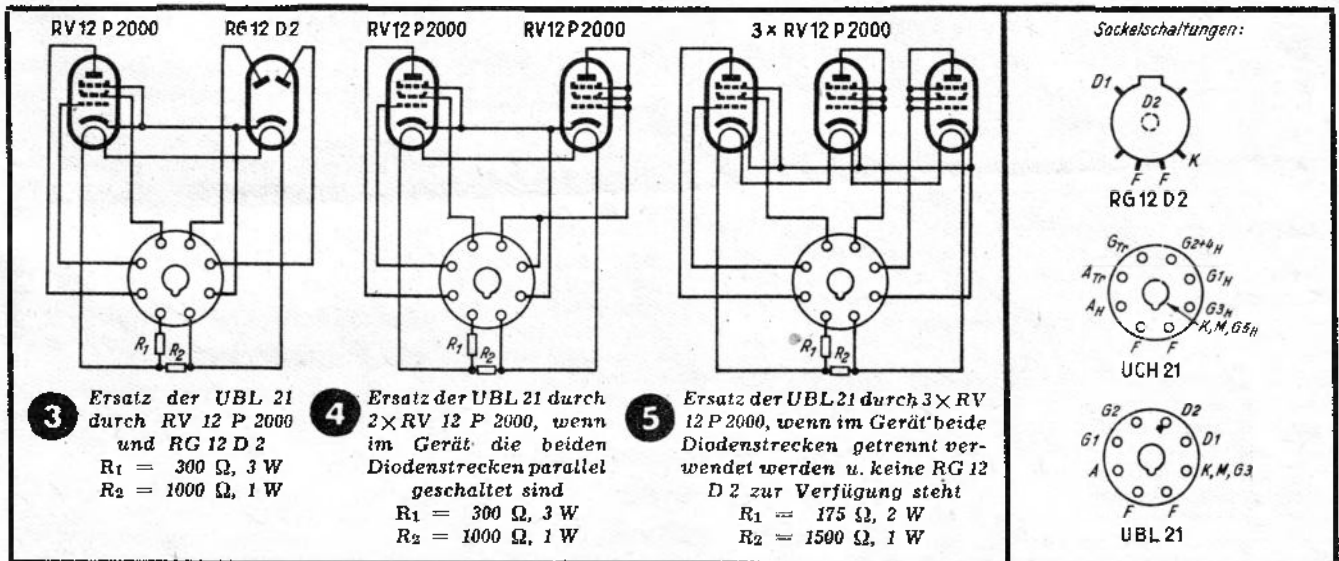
RV 12 P 2000 RG 12 D 2

$R_1$ $R_2$

3 Ersatz der UBL 21 durch RV 12 P 2000 und RG 12 D 2
$R_1$ = 300 Ω, 3 W
$R_2$ = 1000 Ω, 1 W

RV 12 P 2000 RV 12 P 2000

$R_1$ $R_2$

4 Ersatz der UBL 21 durch 2 × RV 12 P 2000, wenn im Gerät die beiden Diodenstrecken parallel geschaltet sind
$R_1$ = 300 Ω, 3 W
$R_2$ = 1000 Ω, 1 W

3 × RV 12 P 2000

$R_1$ $R_2$

5 Ersatz der UBL 21 durch 3 × RV 12 P 2000, wenn im Gerät beide Diodenstrecken getrennt verwendet werden u. keine RG 12 D 2 zur Verfügung steht
$R_1$ = 175 Ω, 2 W
$R_2$ = 1500 Ω, 1 W

Sockelschaltungen:

D1 D2 F F K
RG 12 D 2

$G_{Tr}$ $G2{+}4_H$ $A_{Tr}$ $G1_H$ $A_H$ $G3_H$ F F K, M, $G5_H$
UCH 21

G2 D2 G1 D1 A K, M, G3 F F
UBL 21